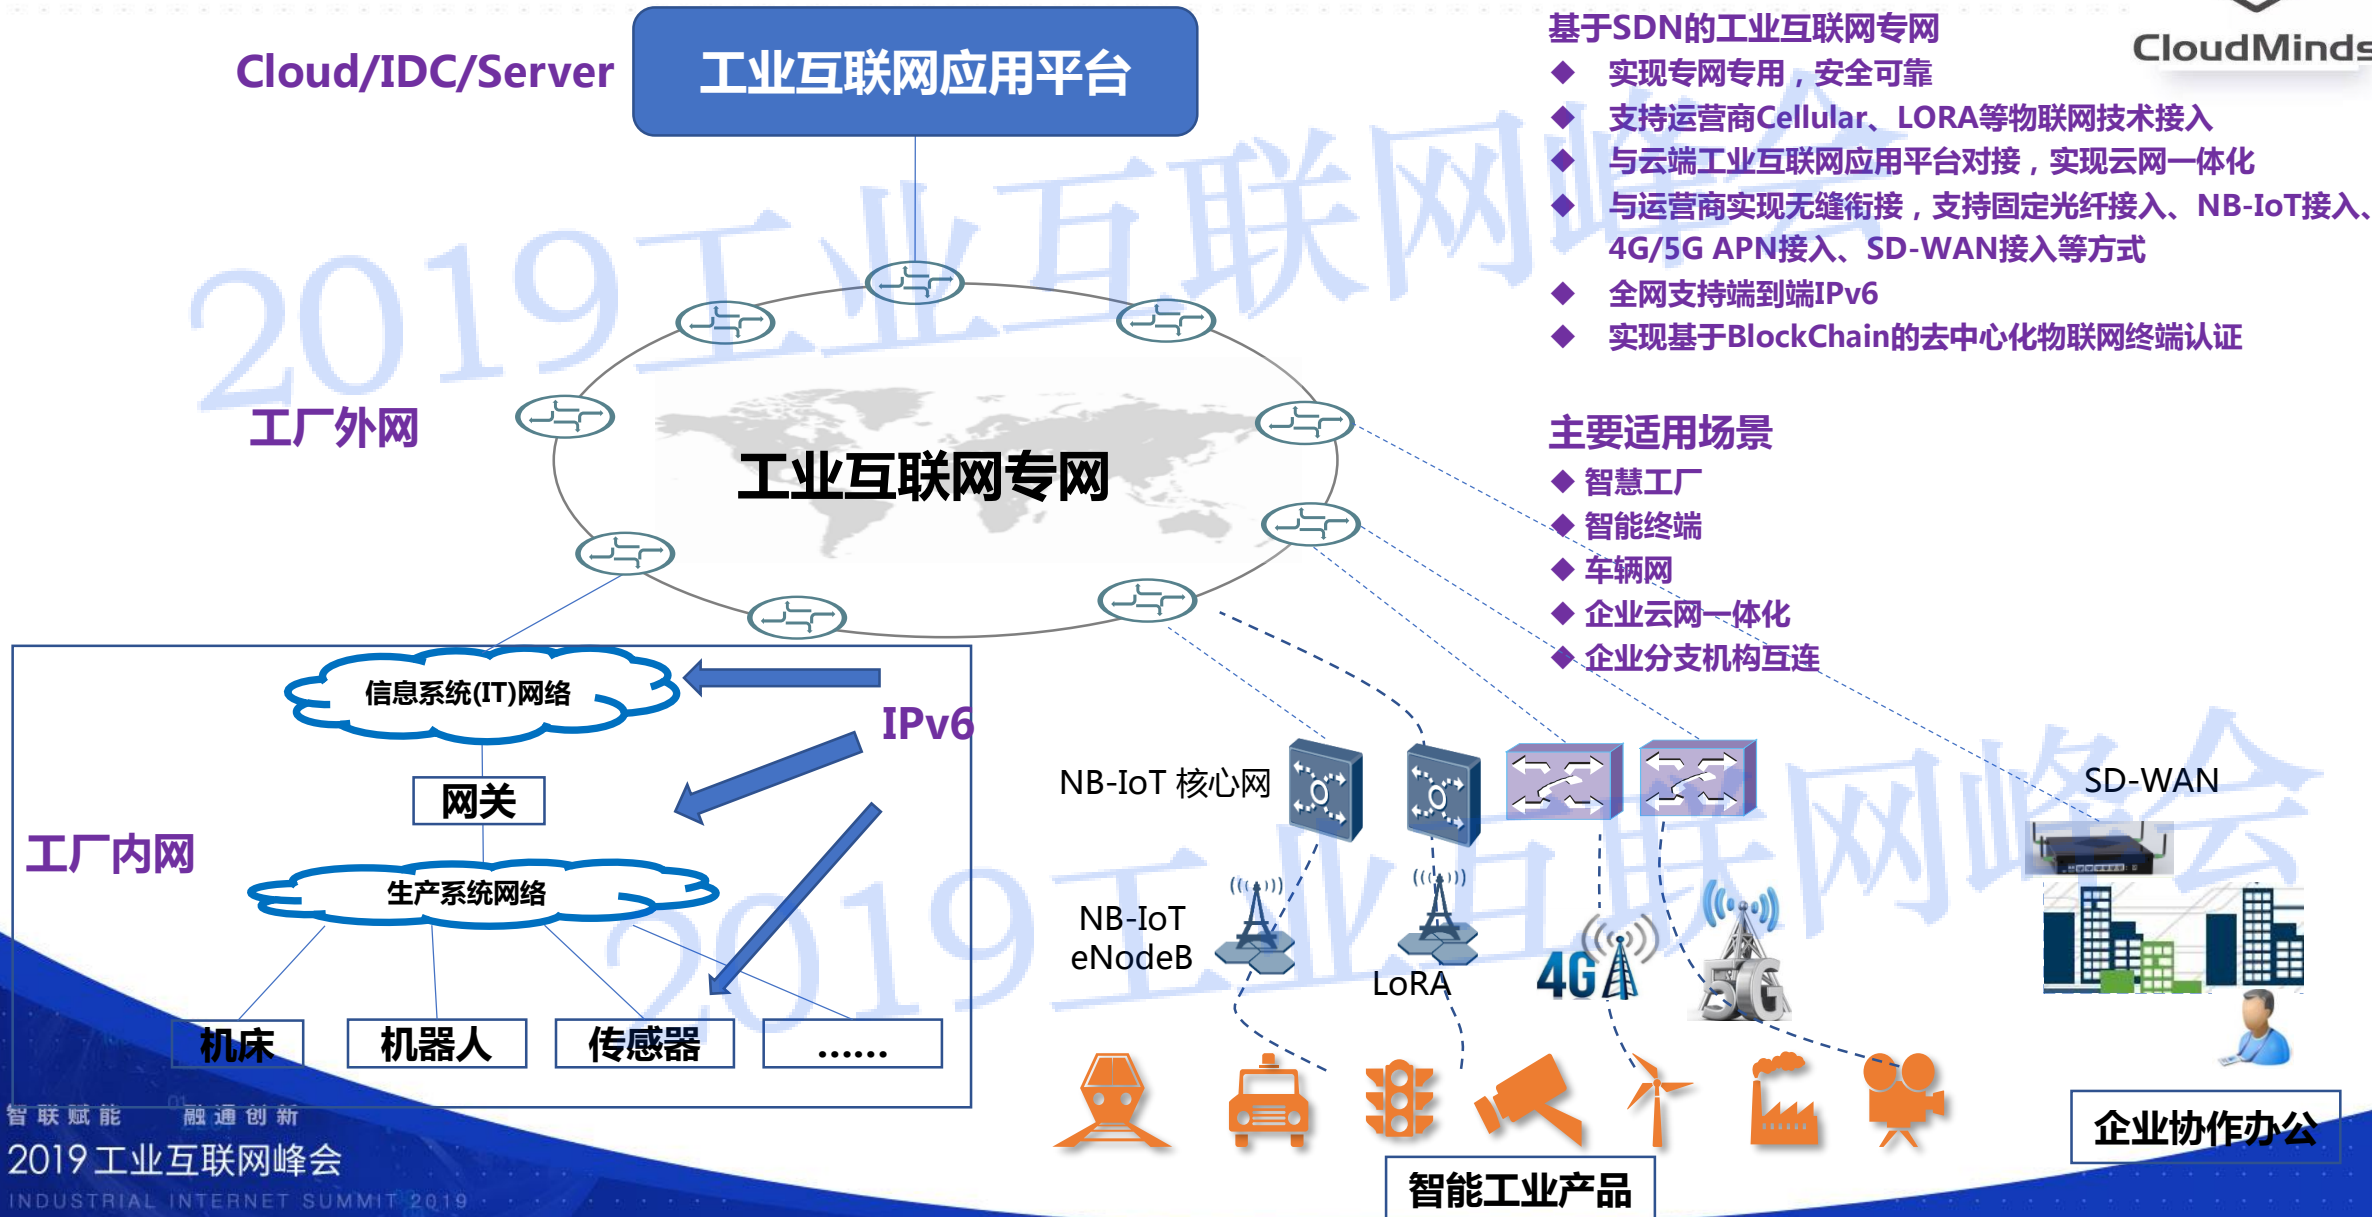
Cloud/IDC/Server

工业互联网应用平台

CloudMinds

基于SDN的工业互联网专网

◆ 实现专网专用，安全可靠

◆ 支持运营商Cellular、LORA等物联网技术接入

◆ 与云端工业互联网应用平台对接，实现云网一体化

◆ 与运营商实现无缝衔接，支持固定光纤接入、NB-IoT接入、4G/5G APN接入、SD-WAN接入等方式

◆ 全网支持端到端IPv6

◆ 实现基于BlockChain的去中心化物联网终端认证

2019工业互联网峰会

工厂外网

工业互联网专网

主要适用场景

◆ 智慧工厂

◆ 智能终端

◆ 车辆网

◆ 企业云网一体化

◆ 企业分支机构互连

信息系统(IT)网络

IPv6

网关

工厂内网

生产系统网络

NB-IoT 核心网

SD-WAN

NB-IoT eNodeB

LoRA

4G

5G

机床

机器人

传感器

……

智联赋能 融通创新

2019工业互联网峰会

INDUSTRIAL INTERNET SUMMIT 2019

企业协作办公

智能工业产品

2019工业互联网峰会